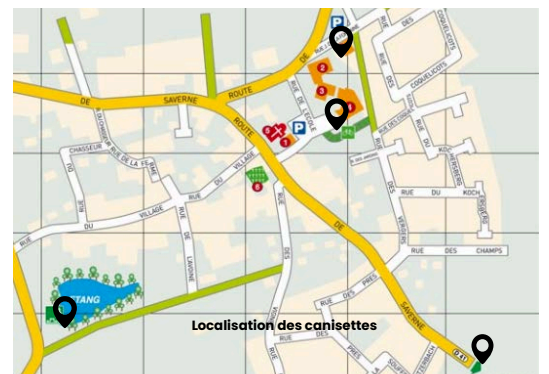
DE SAVERNE ROUTE
ROUTE
CHASSEUR RUE DE LA FERME
RUE DU VILLAGE
RUE DU VILLAGE
RUE DE L'ANGE
RUE DES
RUE DES COQUELICOTS
RUE DES COQUELICOTS
RUE DU KOCH
RUE DES CHAMPS
RUE DES VERGERS
ETANG
SAVERNE
RUE DES PRES
Localisation des canisettes